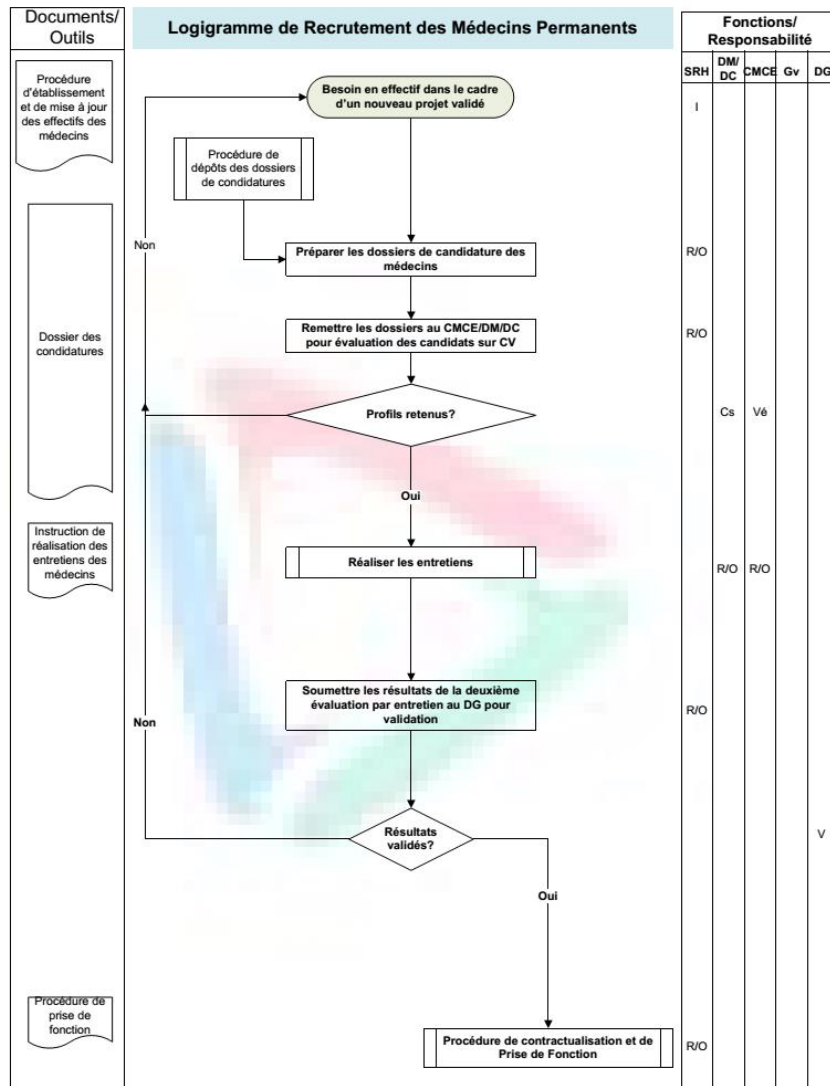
Documents/ Outils

Logigramme de Recrutement des Médecins Permanents

Fonctions/ Responsabilité

SRH

DM/ DC

CMCE

Gv

DG

Procédure d'établissement et de mise à jour des effectifs des médecins

Besoin en effectif dans le cadre d'un nouveau projet validé

I

Procédure de dépôts des dossiers de condidatures

Non

Préparer les dossiers de candidature des médecins

R/O

Dossier des condidatures

Remettre les dossiers au CMCE/DM/DC pour évaluation des candidats sur CV

R/O

Profils retenus?

Cs

Vé

Oui

Instruction de réalisation des entretiens des médecins

Réaliser les entretiens

R/O

R/O

Soumettre les résultats de la deuxième évaluation par entretien au DG pour validation

Non

R/O

Résultats validés?

V

Oui

Procédure de prise de fonction

Procédure de contractualisation et de Prise de Fonction

R/O